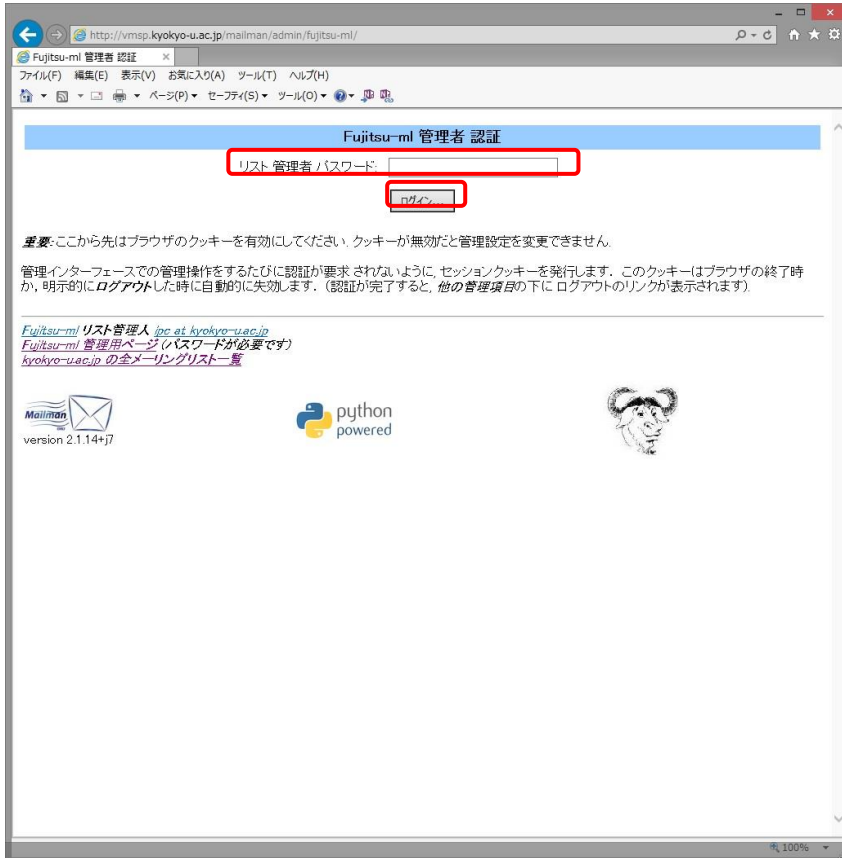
http://vmsp.kyokyo-u.ac.jp/mailman/admin/fujitsu-ml/

Fujitsu-ml 管理者 認証

ファイル(F) 編集(E) 表示(V) お気に入り(A) ツール(T) ヘルプ(H)

ページ(P) セーフティ(S) ツール(O)

Fujitsu-ml 管理者 認証

リスト 管理者 パスワード:

ログイン...

重要: ここから先はブラウザのクッキーを有効にしてください. クッキーが無効だと管理設定を変更できません.

管理インターフェースでの管理操作をするたびに認証が要求 されないように, セッションクッキーを発行します. このクッキーはブラウザの終了時か, 明示的にログアウトした時に自動的に失効します. (認証が完了すると, 他の管理項目の下に ログアウトのリンクが表示されます).

Fujitsu-ml リスト管理人 ipc at kyokyo-u.ac.jp
Fujitsu-ml 管理用ページ (パスワードが必要です)
kyokyo-u.ac.jp の全メーリングリスト一覧

Mailman
version 2.1.14+j7

python powered

100%